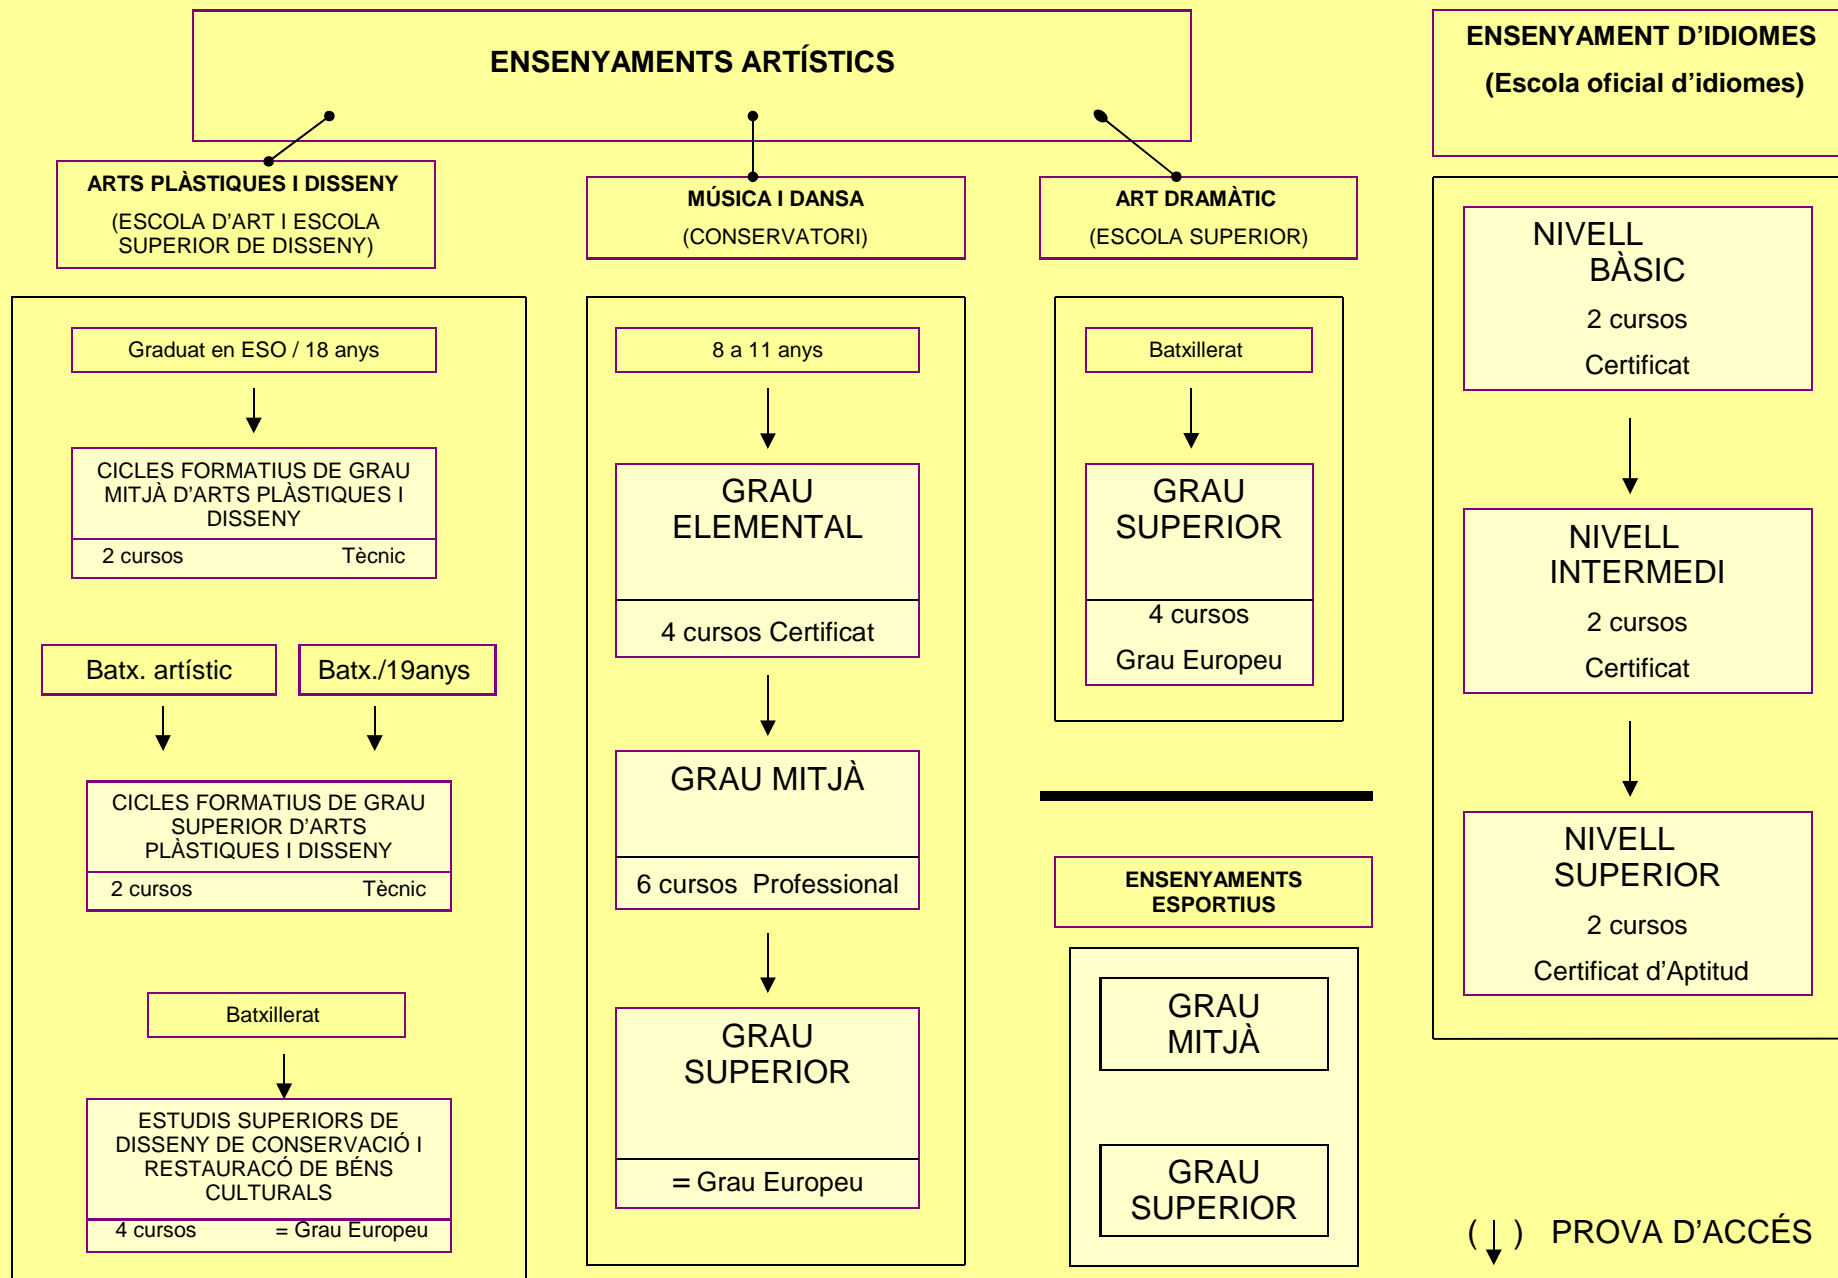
ENSENYAMENTS ARTÍSTICS

ENSENYAMENT D'IDIOMES
(Escola oficial d'idiomes)

ARTS PLÀSTIQUES I DISSENY
(ESCOLA D'ART I ESCOLA SUPERIOR DE DISSENY)

MÚSICA I DANSA
(CONSERVATORI)

ART DRAMÀTIC
(ESCOLA SUPERIOR)

Graduat en ESO / 18 anys

CICLES FORMATIUS DE GRAU MITJÀ D'ARTS PLÀSTIQUES I DISSENY
2 cursos Tècnic

Batx. artístic

Batx./19anys

CICLES FORMATIUS DE GRAU SUPERIOR D'ARTS PLÀSTIQUES I DISSENY
2 cursos Tècnic

Batxillerat

ESTUDIS SUPERIORS DE DISSENY DE CONSERVACIÓ I RESTAURACÓ DE BÉNS CULTURALS
4 cursos = Grau Europeu

8 a 11 anys

GRAU ELEMENTAL
4 cursos Certificat

GRAU MITJÀ
6 cursos Professional

GRAU SUPERIOR
= Grau Europeu

Batxillerat

GRAU SUPERIOR
4 cursos
Grau Europeu

ENSENYAMENTS ESPORTIUS

GRAU MITJÀ

GRAU SUPERIOR

NIVELL BÀSIC
2 cursos
Certificat

NIVELL INTERMEDI
2 cursos
Certificat

NIVELL SUPERIOR
2 cursos
Certificat d'Aptitud

( ) PROVA D'ACCÉS